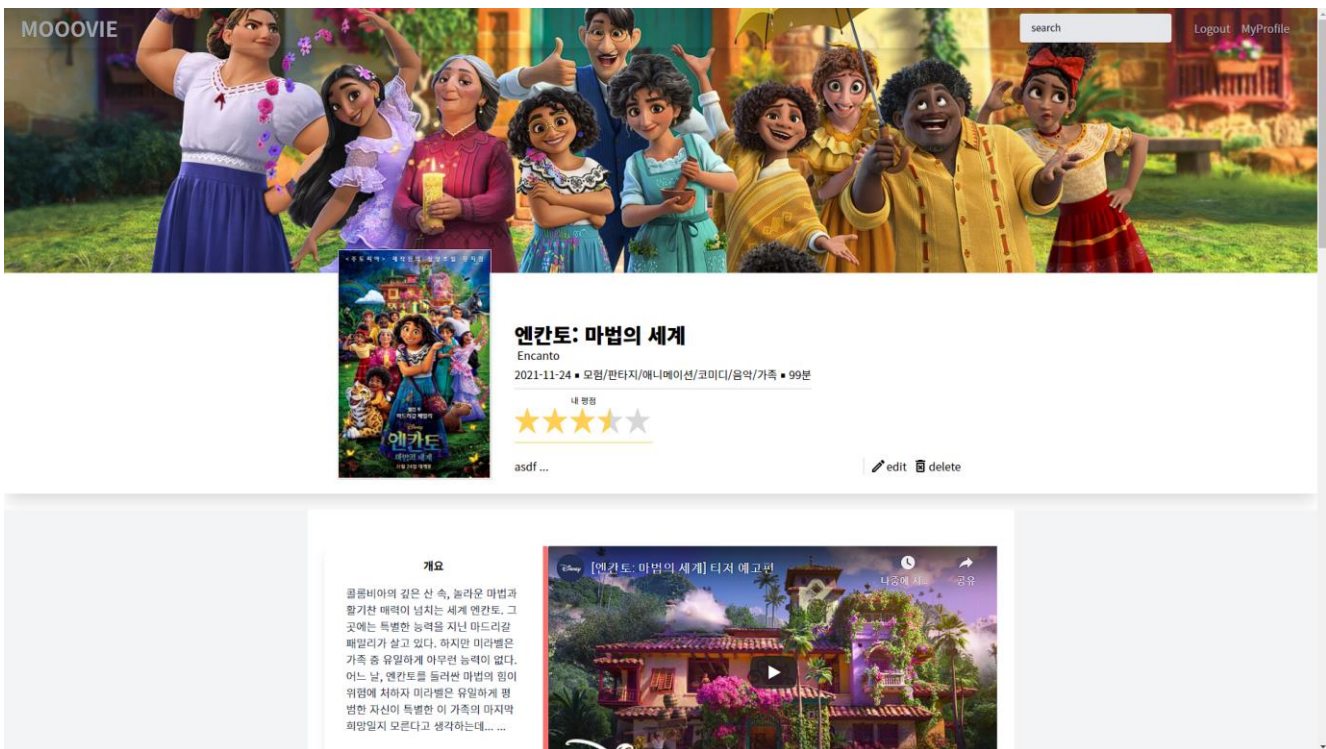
MOOOVIE

search

Logout MyProfile

엔칸토: 마법의 세계

Encanto

2021-11-24 ▪ 모험/판타지/애니메이션/코미디/음악/가족 ▪ 99분

내 평점

asdf ...

edit delete

엔칸토 마법의 세계

개요

콜롬비아의 깊은 산 속, 놀라운 마법과 활기찬 매력이 넘치는 세계 엔칸토. 그곳에는 특별한 능력을 지닌 마드리갈 패밀리가 살고 있다. 하지만 미라벨은 가족 중 유일하게 아무런 능력이 없다. 어느 날, 엔칸토를 둘러싼 마법의 힘이 위험에 처하자 미라벨은 유일하게 평범한 자신이 특별한 이 가족의 마지막 희망일지 모른다고 생각하는데... ...

[엔칸토: 마법의 세계] 티저 예고편

나중에 시...

공유